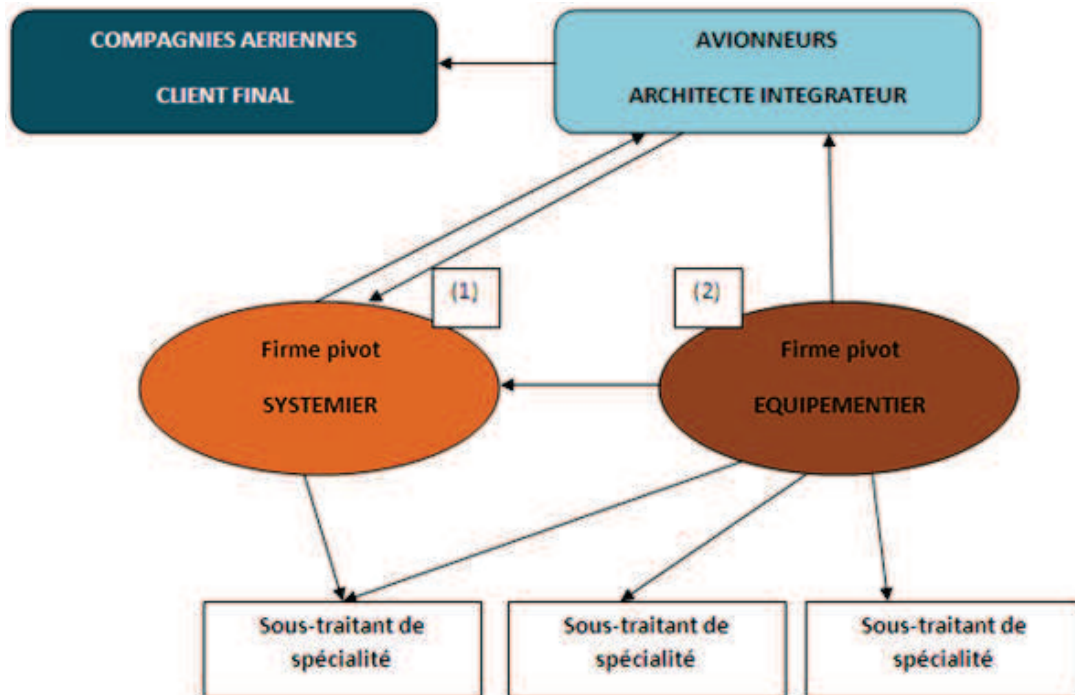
COMPAGNIES AERIENNES

CLIENT FINAL

AVIONNEURS

ARCHITECTE INTEGRATEUR

(1)

(2)

Firme pivot

SYSTEMIER

Firme pivot

EQUIPEMENTIER

Sous-traitant de spécialité

Sous-traitant de spécialité

Sous-traitant de spécialité